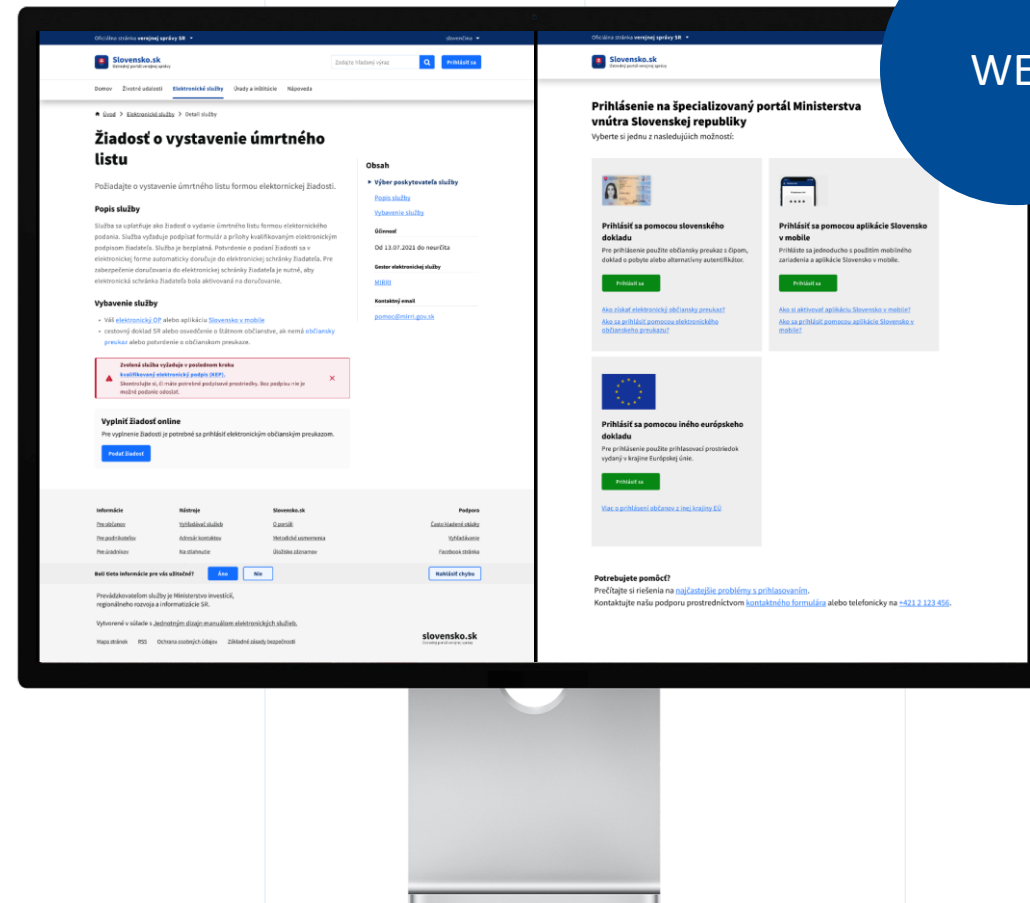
WE

Oficiálna stránka verejnej správy SR

slovenčina

Slovensko.sk
Ústredný portál verejnej správy

Zadajte hľadaný výraz

Prihlásiť sa

Domov Životné udalosti Elektronické služby Úrady a inštitúcie Nápoveda

Úvod > Elektronické služby > Detail služby

Žiadosť o vystavenie úmrtného listu

Požiadajte o vystavenie úmrtného listu formou elektronickej žiadosti.

Popis služby

Služba sa uplatňuje ako žiadosť o vydanie úmrtného listu formou elektronického podania. Služba vyžaduje podpísať formulár a prílohy kvalifikovaným elektronickým podpisom žiadateľa. Služba je bezplatná. Potvrdenie o podaní žiadosti sa v elektronickej forme automaticky doručuje do elektronickej schránky žiadateľa. Pre zabezpečenie doručovania do elektronickej schránky žiadateľa je nutné, aby elektronická schránka žiadateľa bola aktivovaná na doručovanie.

Vybavenie služby

• Váš elektronický OP alebo aplikácia Slovensko v mobile
• cestovný doklad SR alebo osvedčenie o štátnom občianstve, ak nemá občiansky preukaz alebo potvrdenie o občianskom preukaze.

Zvolená služba vyžaduje v poslednom kroku kvalifikovaný elektronický podpis (KEP).
Skontrolujte si, či máte potrebné podpisové prostriedky. Bez podpisu nie je možné podanie odoslať.

Vyplniť žiadosť online
Pre vyplnenie žiadosti je potrebné sa prihlásiť elektronickým občianskym preukazom.

Podať žiadosť

Obsah
Výber poskytovateľa služby
Popis služby
Vybavenie služby
Účinnosť
Od 13.07.2021 do neurčita
Gestor elektronickej služby
MIRRI
Kontaktný email
pomoc@mirri.gov.sk

Informácie
Pre občanov
Pre podnikateľov
Pre úradníkov

Nástroje
Vyhľadávač služieb
Adresár kontaktov
Na stiahnutie

Slovensko.sk
O portáli
Metodické usmernenia
Úložisko záznamov

Podpora
Často kladené otázky
Vyhľadávanie
Facebook stránka

Boli tieto informácie pre vás užitočné? Áno Nie

Nahlásiť chybu

Prevádzkovateľom služby je Ministerstvo investícií, regionálneho rozvoja a informatizácie SR.

Vytvorené v súlade s Jednotným dizajn manuálom elektronických služieb.

Mapa stránok RSS Ochrana osobných údajov Základné zásady bezpečnosti

slovensko.sk

Oficiálna stránka verejnej správy SR

Slovensko.sk
Ústredný portál verejnej správy

Prihlásenie na špecializovaný portál Ministerstva vnútra Slovenskej republiky
Vyberte si jednu z nasledujúcich možností:

Prihlásiť sa pomocou slovenského dokladu
Pre prihlásenie použite občiansky preukaz s čipom, doklad o pobyte alebo alternatívny autentifikátor.
Prihlásiť sa
Ako získať elektronický občiansky preukaz?
Ako sa prihlásiť pomocou elektronického občianskeho preukazu?

Prihlásiť sa pomocou aplikácie Slovensko v mobile
Prihláste sa jednoducho s použitím mobilného zariadenia a aplikácie Slovensko v mobile.
Prihlásiť sa
Ako si aktivovať aplikáciu Slovensko v mobile?
Ako sa prihlásiť pomocou aplikácie Slovensko v mobile?

Prihlásiť sa pomocou iného európskeho dokladu
Pre prihlásenie použite prihlasovací prostriedok vydaný v krajine Európskej únie.
Prihlásiť sa
Viac o prihlásení občanov z inej krajiny EÚ

Potrebujete pomôcť?
Prečítajte si riešenia na najčastejšie problémy s prihlasovaním.
Kontaktujte našu podporu prostredníctvom kontaktného formulára alebo telefonicky na +421 2 123 456.